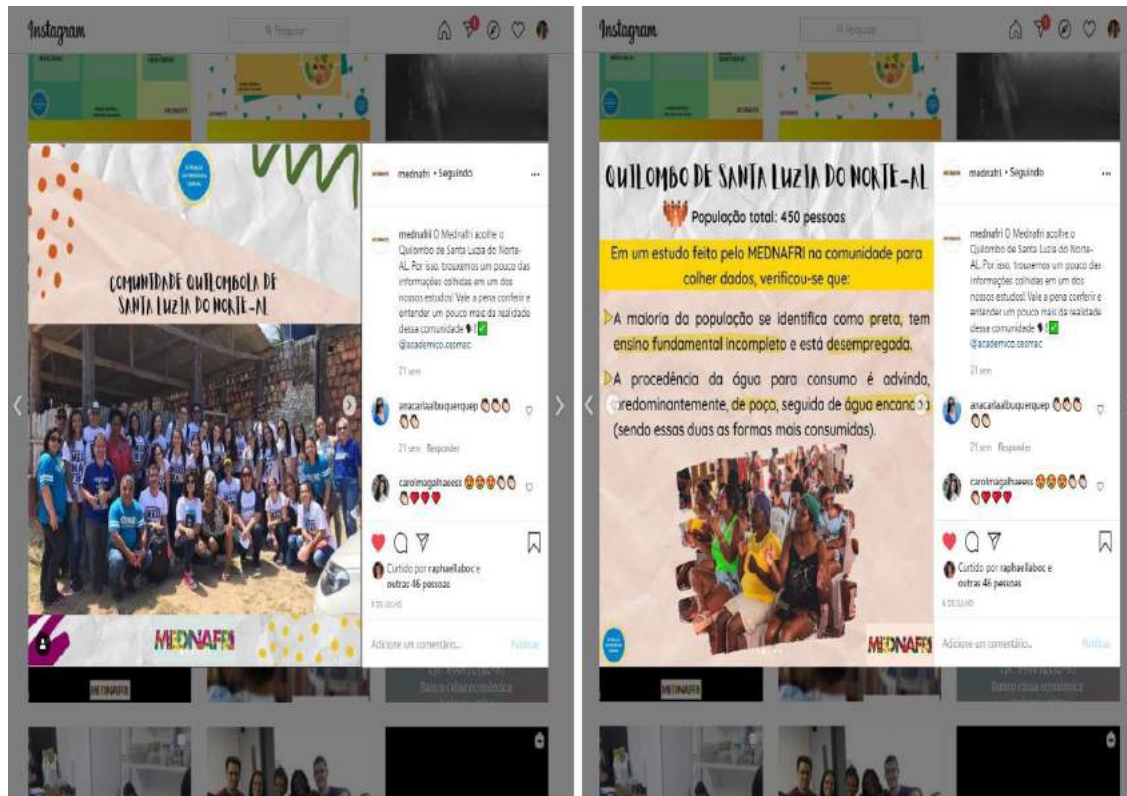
Instagram

Pesquisar

COMUNIDADE QUILOMBOLA DE SANTA LUZIA DO NORTE-AL

MEDNAFRI

mednafri • Seguindo

mednafri O Mednafri acolhe o Quilombo de Santa Luzia do Norte-AL. Por isso, trouxemos um pouco das informações colhidas em um dos nossos estudos! Vale a pena conferir e entender um pouco mais da realidade dessa comunidade ✅ @academico.cesmac

21 sem

anacarlaalbuquerquep 👏👏👏👏👏

21 sem Responder

carolmagalhaeees 😍😍😍😍 ❤❤❤

Curtido por raphaellaboc e outras 46 pessoas

4 DE JULHO

Adicione um comentário...

Publicar

MEDNAFRI

Instagram

Pesquisar

QUILOMBO DE SANTA LUZIA DO NORTE-AL

População total: 450 pessoas

Em um estudo feito pelo MEDNAFRI na comunidade para colher dados, verificou-se que:

A maioria da população se identifica como preta, tem ensino fundamental incompleto e está desempregada.

A procedência da água para consumo é advinda, predominantemente, de poço, seguida de água encanada (sendo essas duas as formas mais consumidas).

MEDNAFRI

mednafri • Seguindo

mednafri O Mednafri acolhe o Quilombo de Santa Luzia do Norte-AL. Por isso, trouxemos um pouco das informações colhidas em um dos nossos estudos! Vale a pena conferir e entender um pouco mais da realidade dessa comunidade ✅ @academico.cesmac

21 sem

anacarlaalbuquerquep 👏👏👏👏👏

21 sem Responder

carolmagalhaeees 😍😍😍😍 ❤❤❤

Curtido por raphaellaboc e outras 46 pessoas

4 DE JULHO

Adicione um comentário...

Publicar

MEDNAFRI

Banco caixa econômica